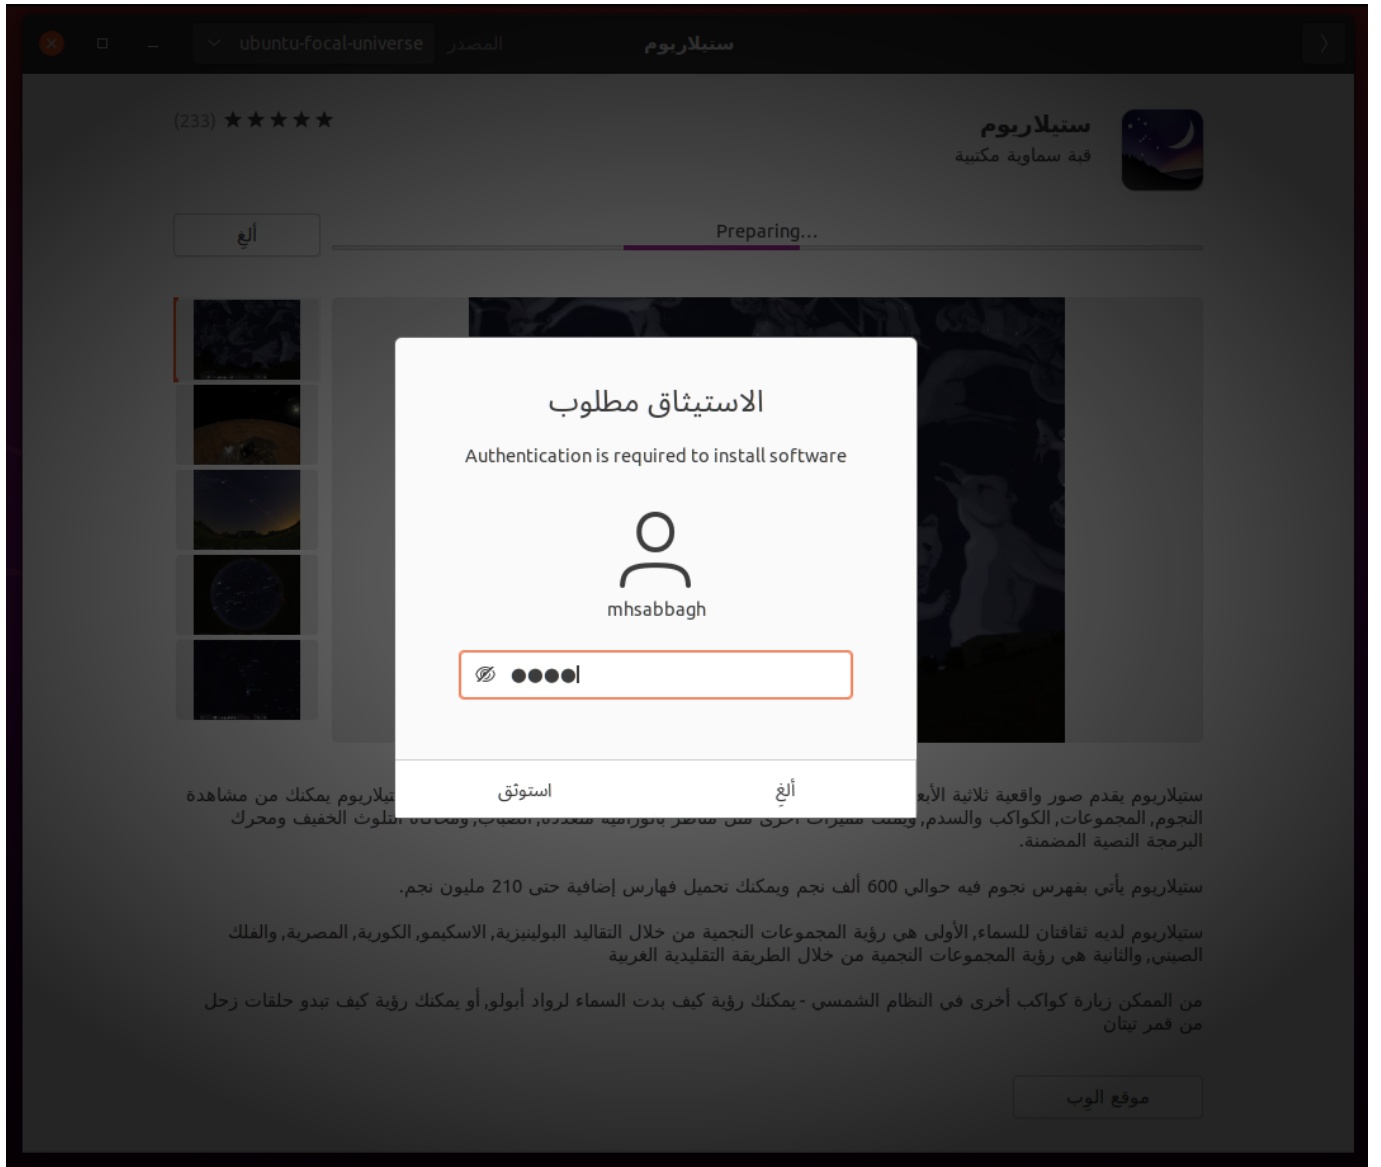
ubuntu-focal-universe المصدر
ستيلاريوم

(233) ★★★★★
ستيلاريوم
قبة سماوية مكتبية

ألغِ
Preparing...

الاستيثاق مطلوب
Authentication is required to install software
mhsabbagh
●●●●

استوثق
ألغِ

ستيلاريوم يقدم صور واقعية ثلاثية الأبعاد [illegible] تيلاريوم يمكنك من مشاهدة النجوم, المجموعات, الكواكب والسدم, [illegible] ثلوث الخفيف ومحرك البرمجة النصية المضمنة.

ستيلاريوم يأتي بفهرس نجوم فيه حوالي 600 ألف نجم ويمكنك تحميل فهارس إضافية حتى 210 مليون نجم.

ستيلاريوم لديه ثقافتان للسماء, الأولى هي رؤية المجموعات النجمية من خلال التقاليد البولينيزية, الاسكيمو, الكورية, المصرية, والفلك الصينى, والثانية هى رؤية المجموعات النجمية من خلال الطريقة التقليدية الغربية

من الممكن زيارة كواكب أخرى فى النظام الشمسى - يمكنك رؤية كيف بدت السماء لرواد أبولو, أو يمكنك رؤية كيف تبدو حلقات زحل من قمر تيتان

موقع الوب